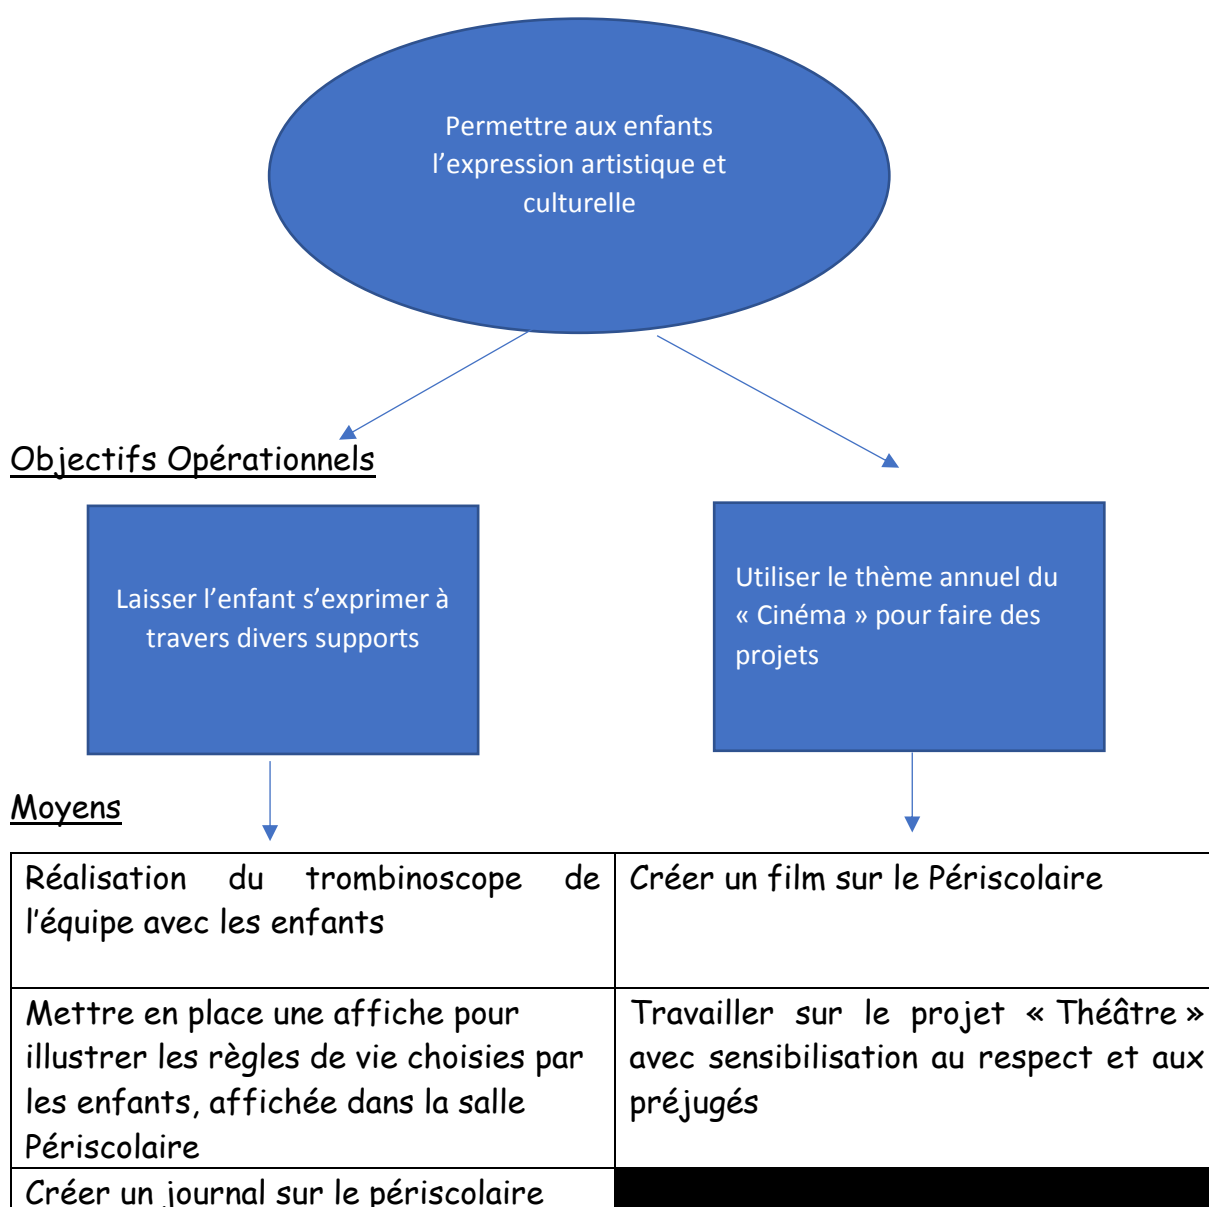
Permettre aux enfants l’expression artistique et culturelle

Objectifs Opérationnels

Laisser l’enfant s’exprimer à travers divers supports

Utiliser le thème annuel du « Cinéma » pour faire des projets

Moyens

| Réalisation du trombinoscope de l’équipe avec les enfants | Créer un film sur le Périscolaire |
|---|---|
| Mettre en place une affiche pour illustrer les règles de vie choisies par les enfants, affichée dans la salle Périscolaire | Travailler sur le projet « Théâtre » avec sensibilisation au respect et aux préjugés |
| Créer un journal sur le périscolaire | |